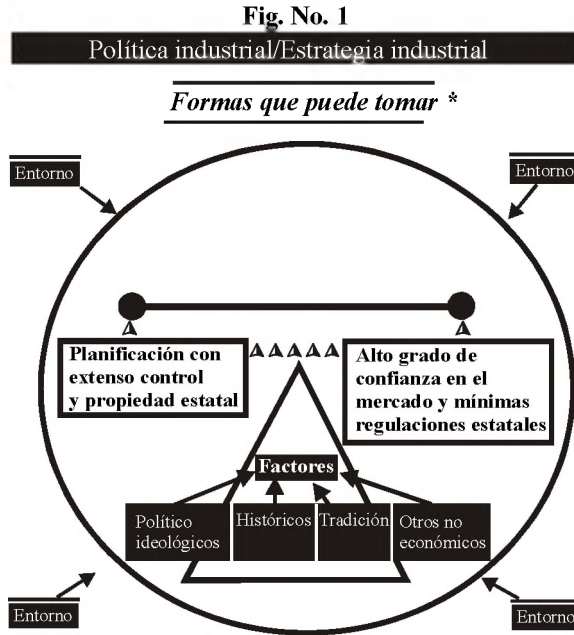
Fig. No. 1

Política industrial/Estrategia industrial

Formas que puede tomar *

Entorno

Entorno

Planificación con extenso control y propiedad estatal

Alto grado de confianza en el mercado y mínimas regulaciones estatales

Factores

Político ideológicos

Históricos

Tradición

Otros no económicos

Entorno

Entorno